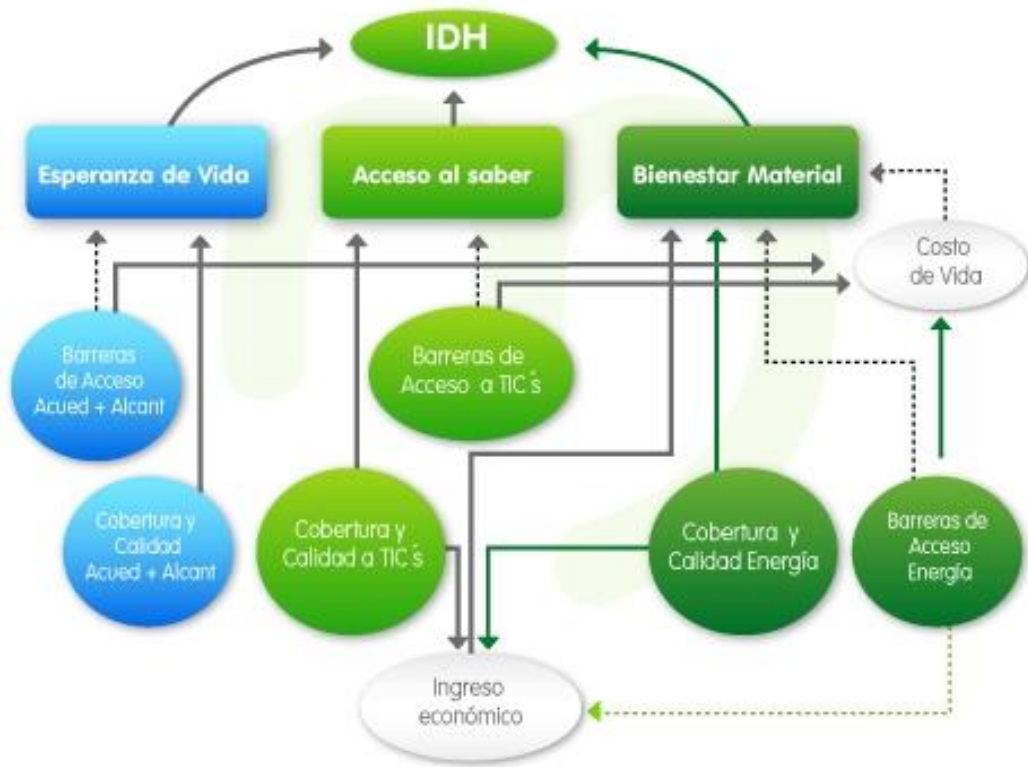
IDH

Esperanza de Vida

Acceso al saber

Bienestar Material

Costo de Vida

Barreras de Acceso Acued + Alcant

Barreras de Acceso a TIC´s

Cobertura y Calidad Acued + Alcant

Cobertura y Calidad a TIC´s

Cobertura y Calidad Energía

Barreras de Acceso Energía

Ingreso económico